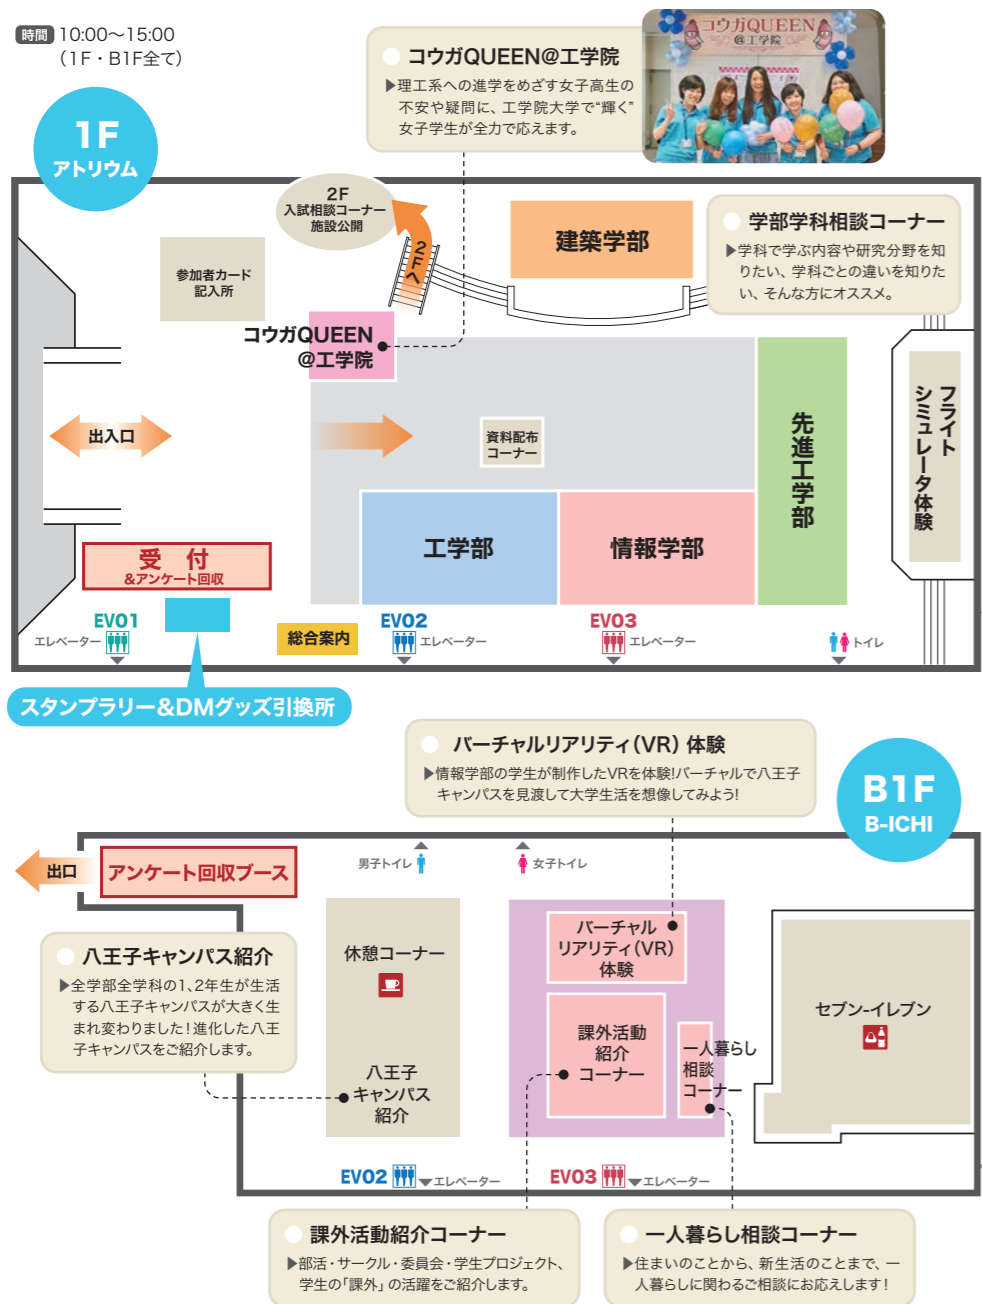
時間 10:00〜15:00
(1F・B1F全て)

1F
アトリウム

コウガQUEEN@工学院
▶理工系への進学をめざす女子高生の不安や疑問に、工学院大学で"輝く"女子学生が全力で応えます。

コウガQUEEN
@工学院

2F
入試相談コーナー
施設公開

2Fへ

参加者カード
記入所

建築学部

学部学科相談コーナー
▶学科で学ぶ内容や研究分野を知りたい、学科ごとの違いを知りたい、そんな方にオススメ。

出入口

資料配布
コーナー

先進工学部

フライトシミュレータ体験

工学部

情報学部

受　付
&アンケート回収

EVO1
エレベーター

総合案内

EVO2
エレベーター

EVO3
エレベーター

トイレ

スタンプラリー&DMグッズ引換所

バーチャルリアリティ(VR)体験
▶情報学部の学生が制作したVRを体験!バーチャルで八王子キャンパスを見渡して大学生活を想像してみよう!

B1F
B-ICHI

出口

アンケート回収ブース

男子トイレ

女子トイレ

八王子キャンパス紹介
▶全学部全学科の1、2年生が生活する八王子キャンパスが大きく生まれ変わりました!進化した八王子キャンパスをご紹介します。

休憩コーナー

八王子
キャンパス
紹介

バーチャル
リアリティ(VR)
体験

課外活動
紹介
コーナー

一人暮らし
相談
コーナー

セブン-イレブン

EVO2
エレベーター

EVO3
エレベーター

課外活動紹介コーナー
▶部活・サークル・委員会・学生プロジェクト、学生の「課外」の活躍をご紹介します。

一人暮らし相談コーナー
▶住まいのことから、新生活のことまで、一人暮らしに関わるご相談にお応えします!